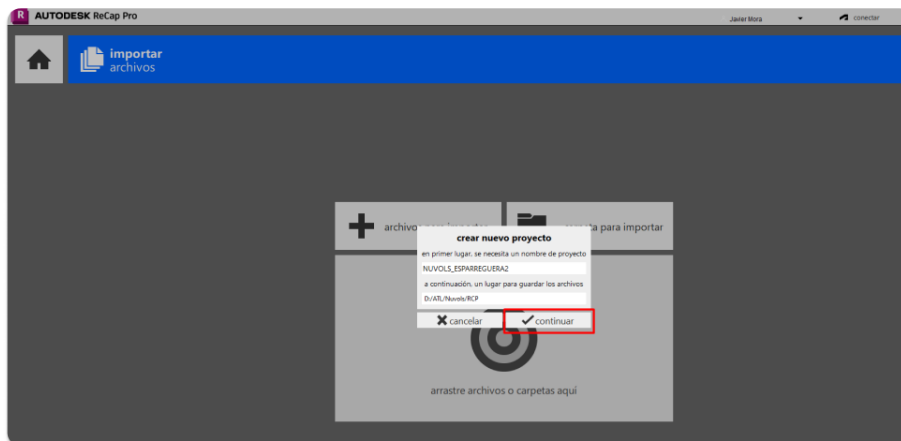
R AUTODESK ReCap Pro

Javier Mora

conectar

importar
archivos

archivo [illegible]

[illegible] para importar

crear nuevo proyecto

en primer lugar, se necesita un nombre de proyecto

NUVOLS_ESPARREGUERA2

a continuación, un lugar para guardar los archivos

D:/ATL/Nuvols/RCP

cancelar

continuar

arrastre archivos o carpetas aquí